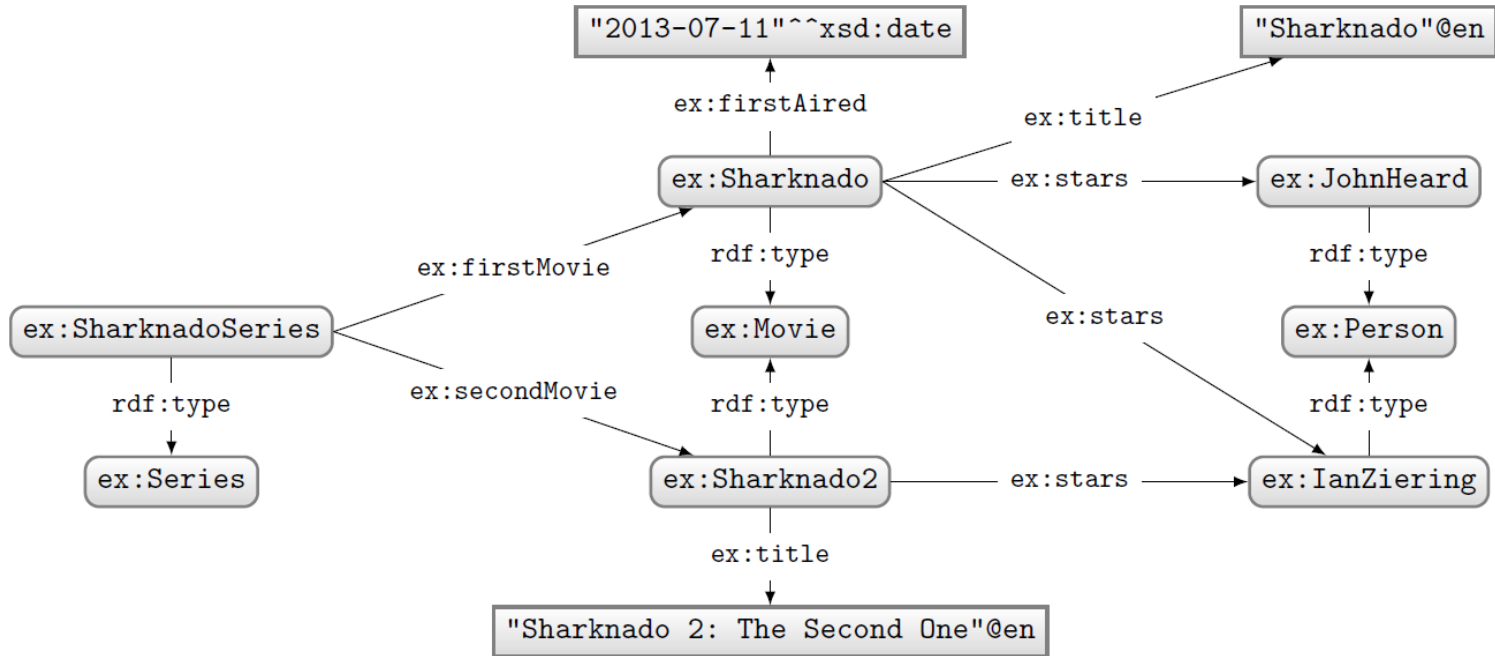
"2013-07-11"^^xsd:date

"Sharknado"@en

ex:firstAired

ex:title

ex:Sharknado

ex:stars

ex:JohnHeard

ex:firstMovie

rdf:type

rdf:type

ex:stars

ex:SharknadoSeries

ex:Movie

ex:Person

rdf:type

ex:secondMovie

rdf:type

rdf:type

ex:Series

ex:Sharknado2

ex:stars

ex:IanZiering

ex:title

"Sharknado 2: The Second One"@en